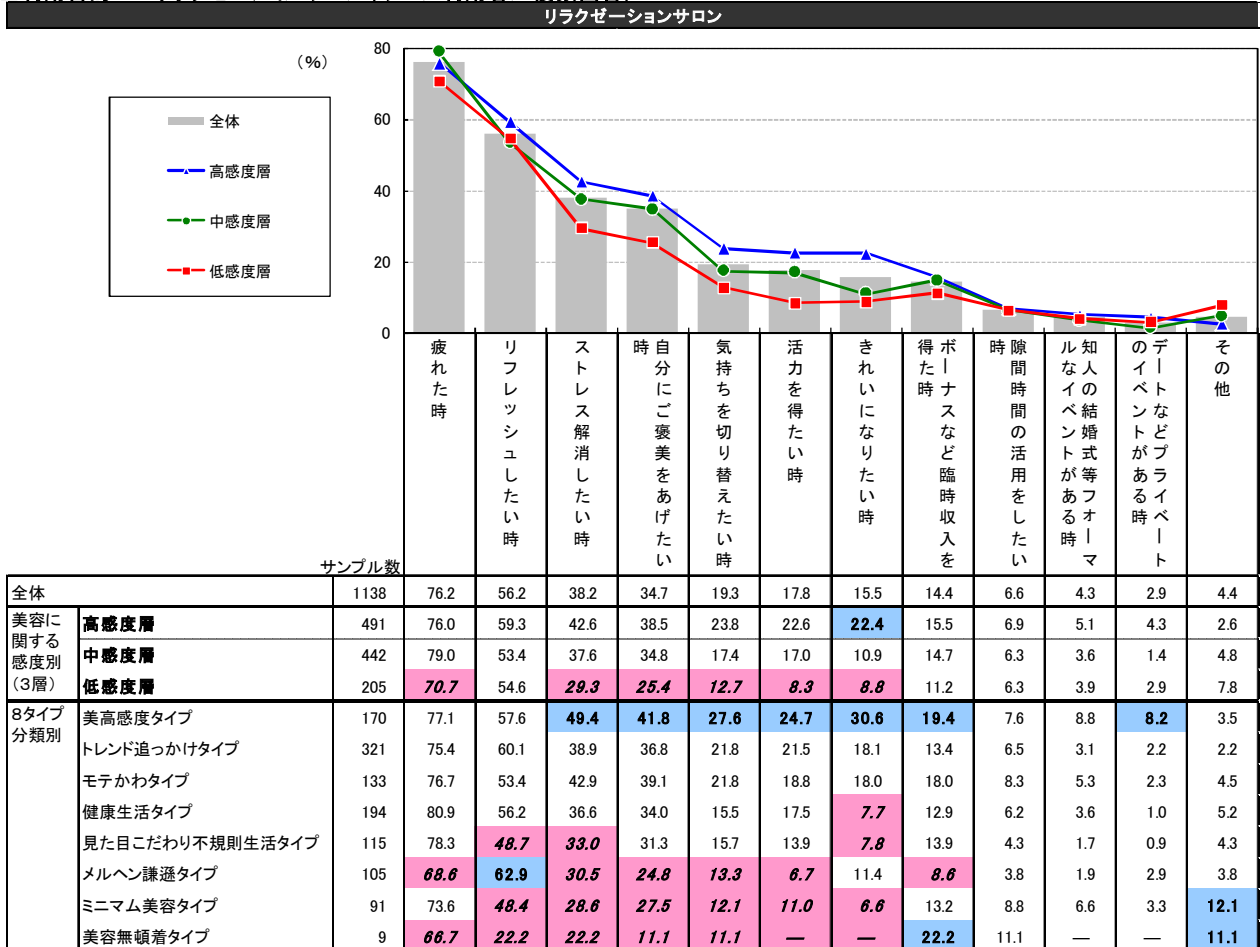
リラクゼーションサロン

（%）

全体
高感度層
中感度層
低感度層

80
60
40
20
0

| | | サンプル数 | 疲れた時 | リフレッシュしたい時 | ストレス解消したい時 | 自分にご褒美をあげたい時 | 気持ちを切り替えたい時 | 活力を得たい時 | きれいになりたい時 | ボーナスなど臨時収入を得た時 | 隙間時間の活用をしたい時 | 知人の結婚式等フォーマルなイベントがある時 | デートなどプライベートのイベントがある時 | その他 |
|---|---|---|---|---|---|---|---|---|---|---|---|---|---|---|
| 全体 | | 1138 | 76.2 | 56.2 | 38.2 | 34.7 | 19.3 | 17.8 | 15.5 | 14.4 | 6.6 | 4.3 | 2.9 | 4.4 |
| 美容に関する感度別（3層） | 高感度層 | 491 | 76.0 | 59.3 | 42.6 | 38.5 | 23.8 | 22.6 | 22.4 | 15.5 | 6.9 | 5.1 | 4.3 | 2.6 |
| | 中感度層 | 442 | 79.0 | 53.4 | 37.6 | 34.8 | 17.4 | 17.0 | 10.9 | 14.7 | 6.3 | 3.6 | 1.4 | 4.8 |
| | 低感度層 | 205 | 70.7 | 54.6 | 29.3 | 25.4 | 12.7 | 8.3 | 8.8 | 11.2 | 6.3 | 3.9 | 2.9 | 7.8 |
| 8タイプ分類別 | 美高感度タイプ | 170 | 77.1 | 57.6 | 49.4 | 41.8 | 27.6 | 24.7 | 30.6 | 19.4 | 7.6 | 8.8 | 8.2 | 3.5 |
| | トレンド追っかけタイプ | 321 | 75.4 | 60.1 | 38.9 | 36.8 | 21.8 | 21.5 | 18.1 | 13.4 | 6.5 | 3.1 | 2.2 | 2.2 |
| | モテかわタイプ | 133 | 76.7 | 53.4 | 42.9 | 39.1 | 21.8 | 18.8 | 18.0 | 18.0 | 8.3 | 5.3 | 2.3 | 4.5 |
| | 健康生活タイプ | 194 | 80.9 | 56.2 | 36.6 | 34.0 | 15.5 | 17.5 | 7.7 | 12.9 | 6.2 | 3.6 | 1.0 | 5.2 |
| | 見た目こだわり不規則生活タイプ | 115 | 78.3 | 48.7 | 33.0 | 31.3 | 15.7 | 13.9 | 7.8 | 13.9 | 4.3 | 1.7 | 0.9 | 4.3 |
| | メルヘン謙遜タイプ | 105 | 68.6 | 62.9 | 30.5 | 24.8 | 13.3 | 6.7 | 11.4 | 8.6 | 3.8 | 1.9 | 2.9 | 3.8 |
| | ミニマム美容タイプ | 91 | 73.6 | 48.4 | 28.6 | 27.5 | 12.1 | 11.0 | 6.6 | 13.2 | 8.8 | 6.6 | 3.3 | 12.1 |
| | 美容無頓着タイプ | 9 | 66.7 | 22.2 | 22.2 | 11.1 | 11.1 | — | — | 22.2 | 11.1 | — | — | 11.1 |